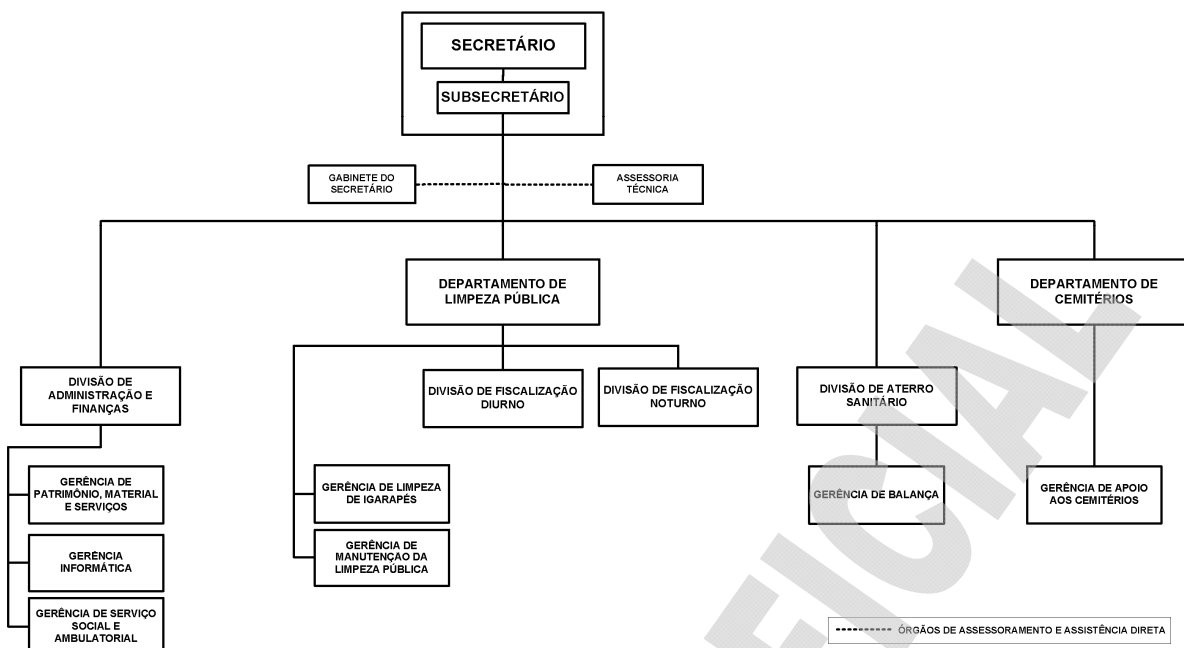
SECRETÁRIO

SUBSECRETÁRIO

GABINETE DO SECRETÁRIO

ASSESSORIA TÉCNICA

DEPARTAMENTO DE LIMPEZA PÚBLICA

DEPARTAMENTO DE CEMITÉRIOS

DIVISÃO DE ADMINISTRAÇÃO E FINANÇAS

DIVISÃO DE FISCALIZAÇÃO DIURNO

DIVISÃO DE FISCALIZAÇÃO NOTURNO

DIVISÃO DE ATERRO SANITÁRIO

GERÊNCIA DE PATRIMÔNIO, MATERIAL E SERVIÇOS

GERÊNCIA INFORMÁTICA

GERÊNCIA DE SERVIÇO SOCIAL E AMBULATORIAL

GERÊNCIA DE LIMPEZA DE IGARAPÉS

GERÊNCIA DE MANUTENÇÃO DA LIMPEZA PÚBLICA

GERÊNCIA DE BALANÇA

GERÊNCIA DE APOIO AOS CEMITÉRIOS

ÓRGÃOS DE ASSESSORAMENTO E ASSISTÊNCIA DIRETA

OFICIAL